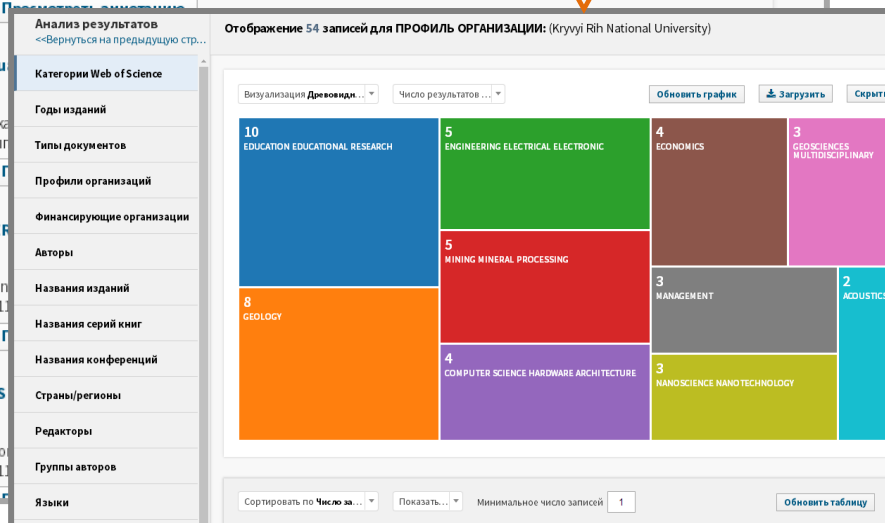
Анализ результатов
<<Вернуться на предыдущую стр...

Категории Web of Science
Годы изданий
Типы документов
Профили организаций
Финансирующие организации
Авторы
Названия изданий
Названия серий книг
Названия конференций
Страны/регионы
Редакторы
Группы авторов
Языки

Отображение 54 записей для ПРОФИЛЬ ОРГАНИЗАЦИИ: (Kryvyi Rih National University)

Визуализация Древовидн...
Число результатов ...
Обновить график
Загрузить
Скрыт

10
EDUCATION EDUCATIONAL RESEARCH

5
ENGINEERING ELECTRICAL ELECTRONIC

4
ECONOMICS

3
GEOSCIENCES MULTIDISCIPLINARY

5
MINING MINERAL PROCESSING

8
GEOLOGY

3
MANAGEMENT

2
ACOUSTICS

4
COMPUTER SCIENCE HARDWARE ARCHITECTURE

3
NANOSCIENCE NANOTECHNOLOGY

Сортировать по Число за...
Показать...
Минимальное число записей 1
Обновить таблицу